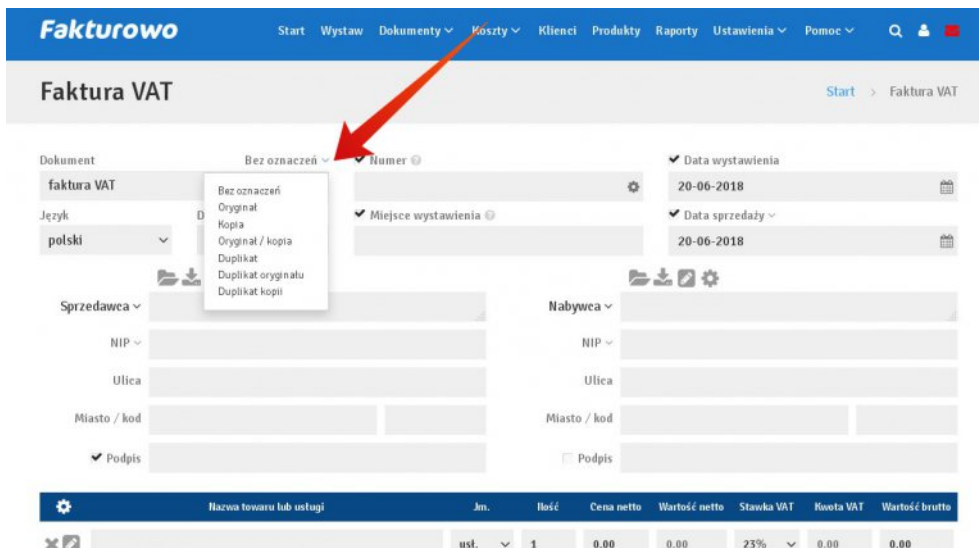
Fakturowo

Start Wystaw Dokumenty Koszty Klienci Produkty Raporty Ustawienia Pomoc

Faktura VAT

Start > Faktura VAT

Dokument
faktura VAT

Bez oznaczeń

Bez oznaczeń
Oryginał
Kopia
Oryginał / kopia
Duplikat
Duplikat oryginału
Duplikat kopii

Numer

Data wystawienia
20-06-2018

Język
polski

D

Miejsce wystawienia

Data sprzedaży
20-06-2018

Sprzedawca
NIP
Ulica
Miasto / kod
Podpis

Nabywca
NIP
Ulica
Miasto / kod
Podpis

| | Nazwa towaru lub usługi | Jm. | Ilość | Cena netto | Wartość netto | Stawka VAT | Kwota VAT | Wartość brutto |
|---|---|---|---|---|---|---|---|---|
| | | usł. | 1 | 0.00 | 0.00 | 23% | 0.00 | 0.00 |